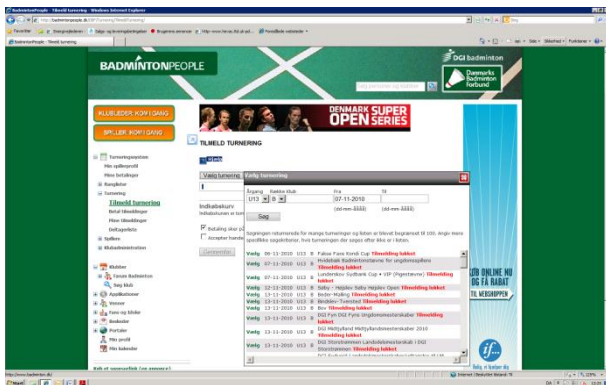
BadmintonPeople - Tilmeld turnering - Windows Internet Explorer

http://badmintonpeople.dk/DBF/Turnering/Tilmeldturnering/

Favoritter

BadmintonPeople - Tilmeld turnering

BADMINTONPEOPLE

DGI badminton

Danmarks Badminton Forbund

KLUBLEDER: KOM I GANG

SPILLER: KOM I GANG

DENMARK SUPER OPEN SERIES

TILMELD TURNERING

Turneringssystem
Min spillerprofil
Mine betalinger
Rangliste
Turnering
Tilmeld turnering
Retur tilmeldinger
Mine tilmeldinger
Deltagerliste
Spillere
Medlemsadministration

Klubber
Forum Badminton
Søg klub
Applikationer
Annoncer
Kurs og kilder
Beskeder
Portaler
Min profil
Min kalender

Vælg turnering

Indkaldsbrev

Betaling sker på
Accepter betin

Gennemfør

Vælg turnering

Årgang Række Klub Fra Til
U13 B 07-11-2010
(dd-mm-åååå) (dd-mm-åååå)

Søg

Vælg 06-11-2010 U13 B Falster Fonix Cup Tilmelding lukket
Vælg 07-11-2010 U13 B Midtsjælland Badmintonturnering for ungdomsspillere Tilmelding lukket
Vælg 07-11-2010 U13 B Landsholdet Sydbank Cup 4 VIP (Ingenstavne) Tilmelding lukket
Vælg 12-11-2010 U13 B Solby - Højslev Solby Højslev Open Tilmelding lukket
Vælg 13-11-2010 U13 B Beder-Malling Tilmelding lukket
Vælg 13-11-2010 U13 B Brobbine-Svendstrup Tilmelding lukket
Vælg 13-11-2010 U13 B Brs Tilmelding lukket
Vælg 13-11-2010 U13 B DGI Fyn DGI Fyns Ungdomsmesterskaber Tilmelding lukket
Vælg 13-11-2010 U13 B DGI Midtjylland Midtjyllandsmesterskaber 2010 Tilmelding lukket
Vælg 13-11-2010 U13 B DGI Storstrømmen Landsdelsmesterskab i DGI Storstrømmen Tilmelding lukket

TIL ONLINE NU OG FÅ RABAT TIL MEGASHOPPEN

if.

http://www.badminton.dk/

Internet | Beskyttet tilstand: Til

125%